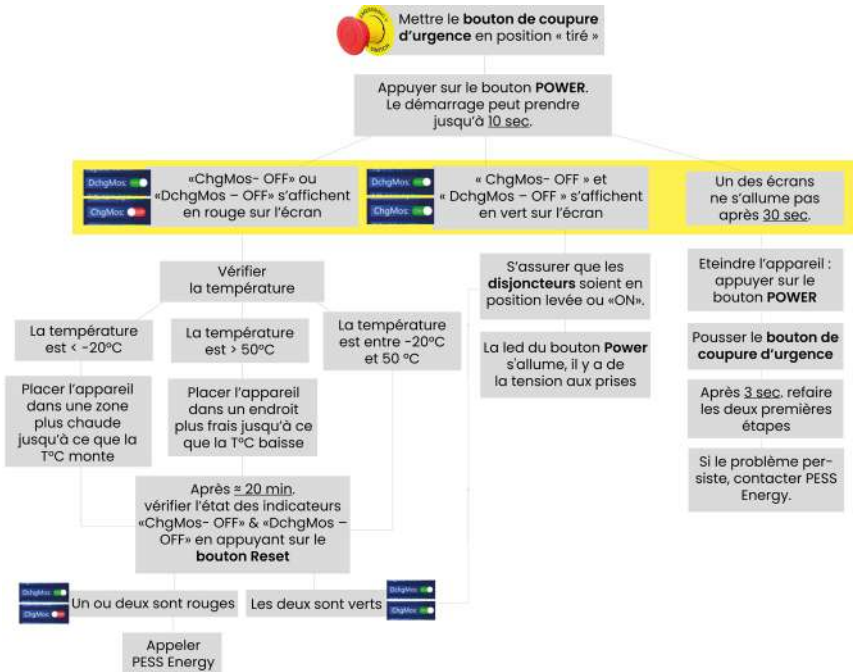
Mettre le **bouton de coupure d'urgence** en position « tiré »

Appuyer sur le bouton **POWER**. Le démarrage peut prendre jusqu'à 10 sec.

DchgMos: ChgMos: «ChgMos- OFF» ou «DchgMos – OFF» s'affichent en rouge sur l'écran

DchgMos: ChgMos: « ChgMos- OFF » et « DchgMos – OFF » s'affichent en vert sur l'écran

Un des écrans ne s'allume pas après 30 sec.

Vérifier la température

La température est < -20°C

La température est > 50°C

La température est entre -20°C et 50 °C

Placer l'appareil dans une zone plus chaude jusqu'à ce que la T°C monte

Placer l'appareil dans un endroit plus frais jusqu'à ce que la T°C baisse

Après ≈ 20 min, vérifier l'état des indicateurs «ChgMos- OFF» & «DchgMos – OFF» en appuyant sur le **bouton Reset**

DchgMos: ChgMos: Un ou deux sont rouges

Les deux sont verts DchgMos: ChgMos:

Appeler PESS Energy

S'assurer que les **disjoncteurs** soient en position levée ou «ON».

La led du bouton **Power** s'allume, il y a de la tension aux prises

Eteindre l'appareil : appuyer sur le bouton **POWER**

Pousser le **bouton de coupure d'urgence**

Après 3 sec, refaire les deux premières étapes

Si le problème persiste, contacter PESS Energy.